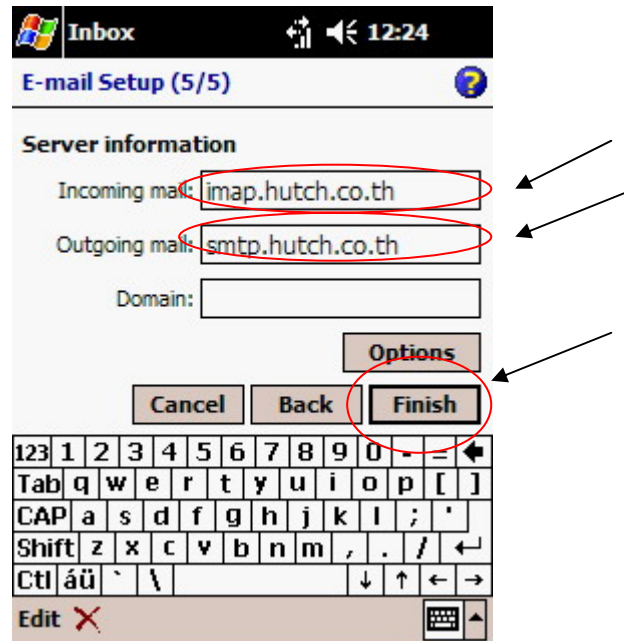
Inbox 12:24

E-mail Setup (5/5)

Server information

Incoming mail: imap.hutch.co.th

Outgoing mail: smtp.hutch.co.th

Domain:

Options

Cancel Back Finish

123 1 2 3 4 5 6 7 8 9 0 - =
Tab q w e r t y u i o p [ ]
CAP a s d f g h j k l ; '
Shift z x c v b n m , . /
Ctl áü ` \ ↓ ↑ ← →

Edit